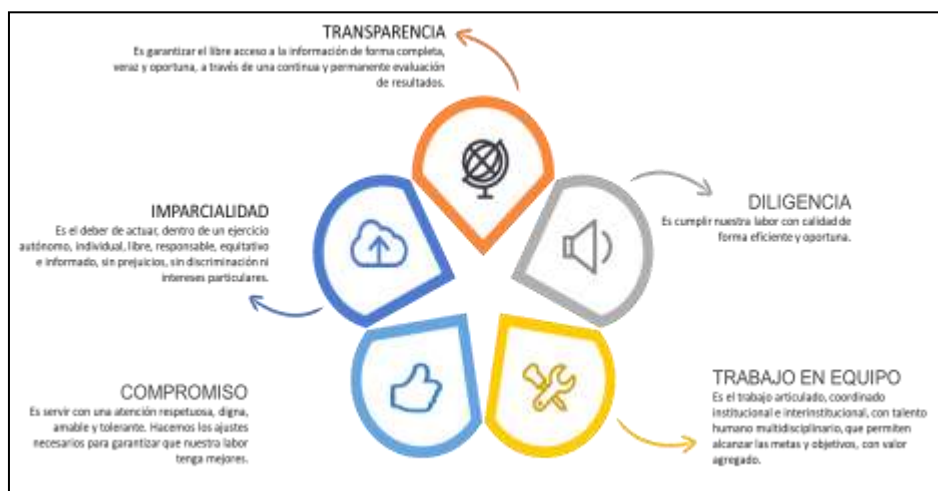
TRANSPARENCIA
Es garantizar el libre acceso a la información de forma completa, veraz y oportuna, a través de una continua y permanente evaluación de resultados.

IMPARCIALIDAD
Es el deber de actuar, dentro de un ejercicio autónomo, individual, libre, responsable, equitativo e informado, sin prejuicios, sin discriminación ni intereses particulares.

DILIGENCIA
Es cumplir nuestra labor con calidad de forma eficiente y oportuna.

COMPROMISO
Es servir con una atención respetuosa, digna, amable y tolerante. Hacemos los ajustes necesarios para garantizar que nuestra labor tenga mejores.

TRABAJO EN EQUIPO
Es el trabajo articulado, coordinado institucional e interinstitucional, con talento humano multidisciplinario, que permiten alcanzar las metas y objetivos, con valor agregado.